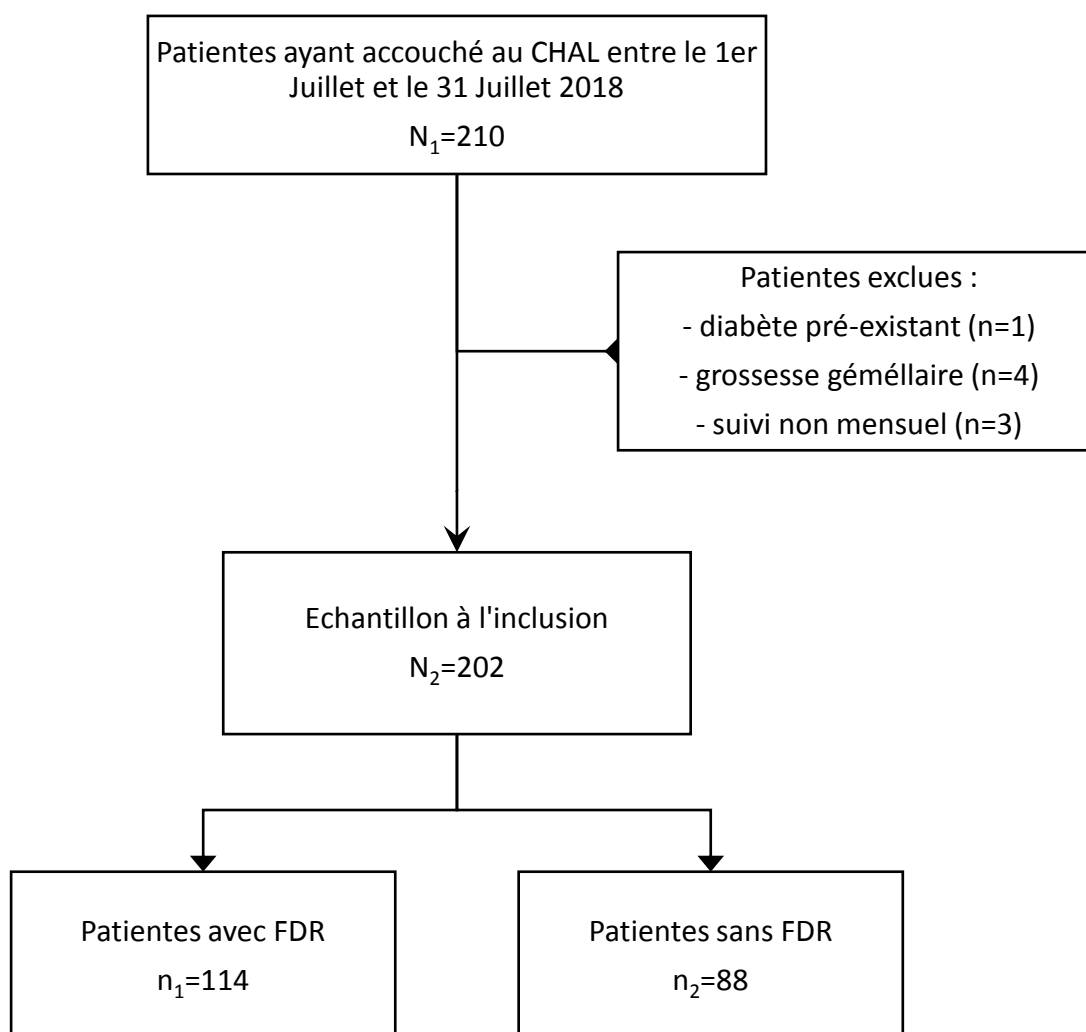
Patientes ayant accouché au CHAL entre le 1er Juillet et le 31 Juillet 2018

$N_1$=210

Patientes exclues :

- diabète pré-existant (n=1)

- grossesse géméllaire (n=4)

- suivi non mensuel (n=3)

Echantillon à l'inclusion

$N_2$=202

Patientes avec FDR

$n_1$=114

Patientes sans FDR

$n_2$=88